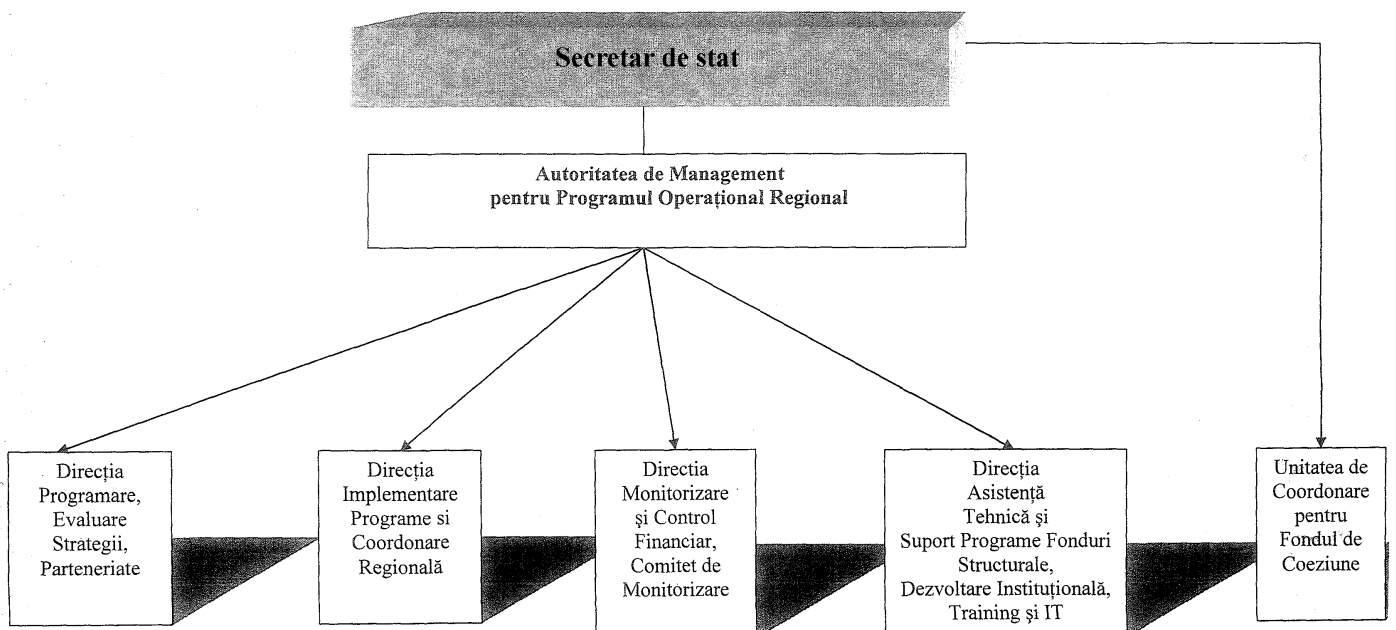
Secretar de stat

Autoritatea de Management pentru Programul Operațional Regional

Direcția Programare, Evaluare Strategii, Parteneriate

Direcția Implementare Programe si Coordonare Regională

Directia Monitorizare şi Control Financiar, Comitet de Monitorizare

Direcția Asistență Tehnică şi Suport Programe Fonduri Structurale, Dezvoltare Instituțională, Training şi IT

Unitatea de Coordonare pentru Fondul de Coeziune